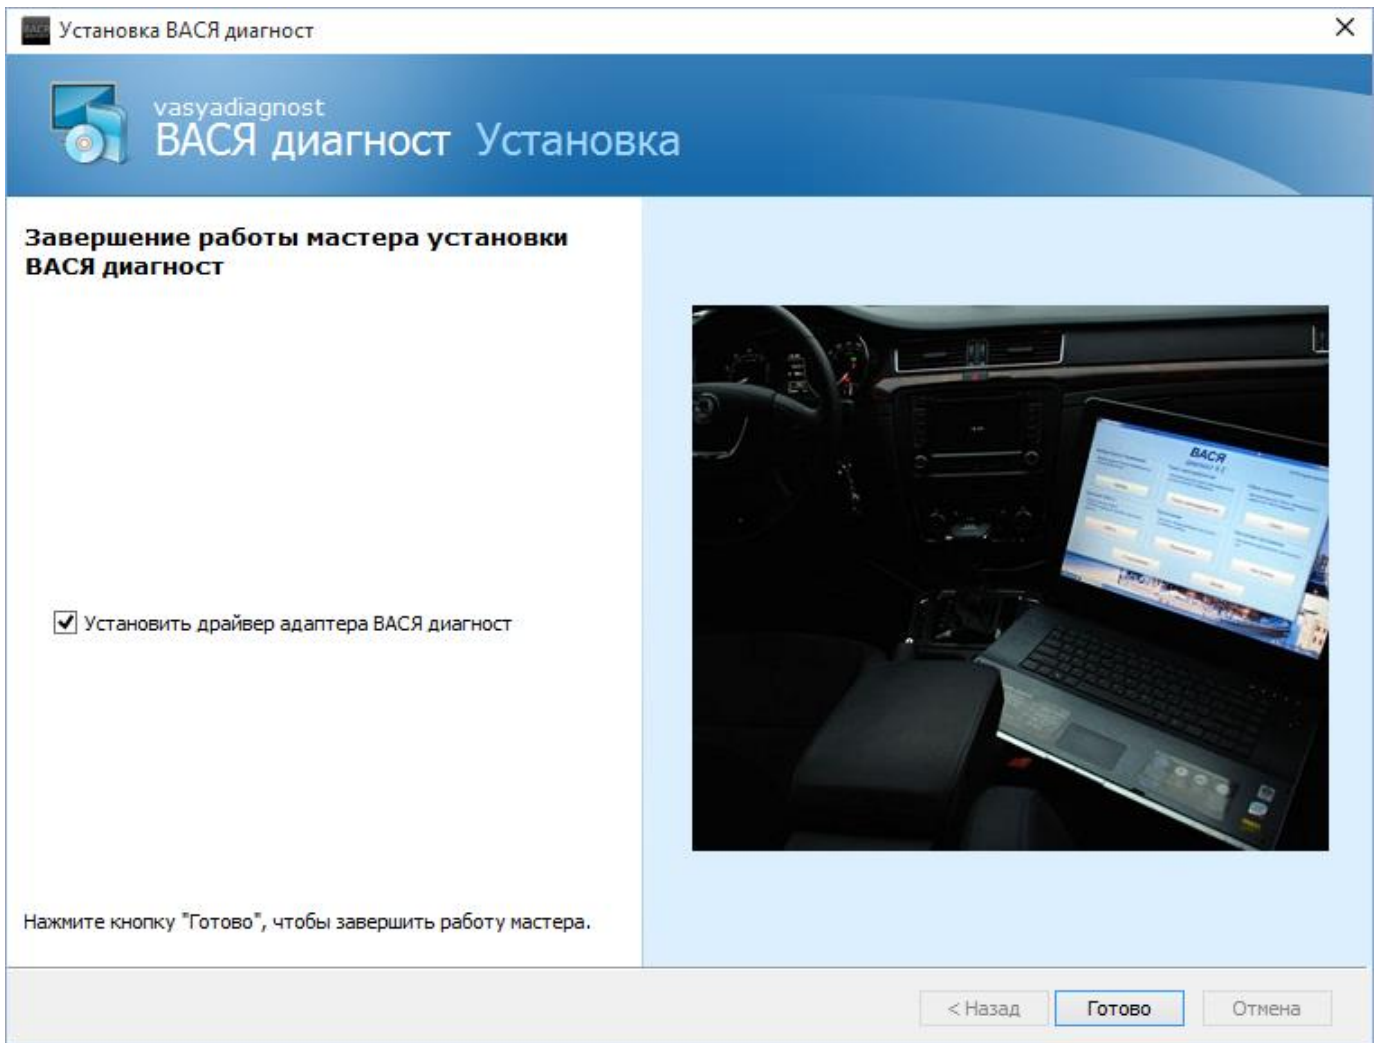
Установка ВАСЯ диагност

vasyadiagnost
ВАСЯ диагност Установка

Завершение работы мастера установки ВАСЯ диагност

Установить драйвер адаптера ВАСЯ диагност

Нажмите кнопку "Готово", чтобы завершить работу мастера.

ВАСЯ

< Назад
Готово
Отмена